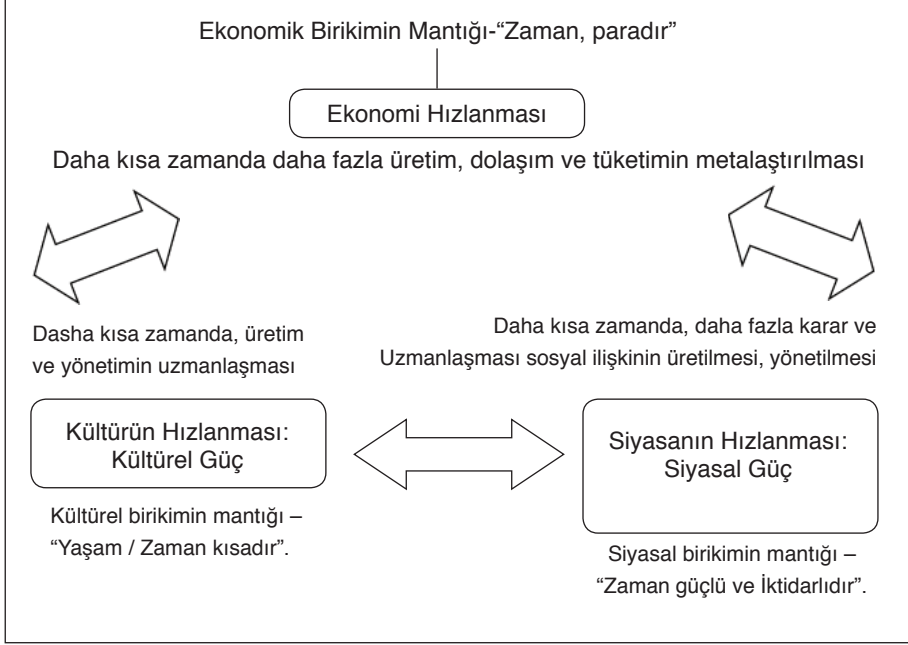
Ekonomik Birikimin Mantığı-“Zaman, paradır”

Ekonomi Hızlanması

Daha kısa zamanda daha fazla üretim, dolaşım ve tüketimin metalaştırılması

Dasha kısa zamanda, üretim ve yönetimin uzmanlaşması

Daha kısa zamanda, daha fazla karar ve Uzmanlaşması sosyal ilişkinin üretilmesi, yönetilmesi

Kültürün Hızlanması: Kültürel Güç

Siyasanın Hızlanması: Siyasal Güç

Kültürel birikimin mantığı – “Yaşam / Zaman kısadır”.

Siyasal birikimin mantığı – “Zaman güçlü ve İktidarlıdır”.